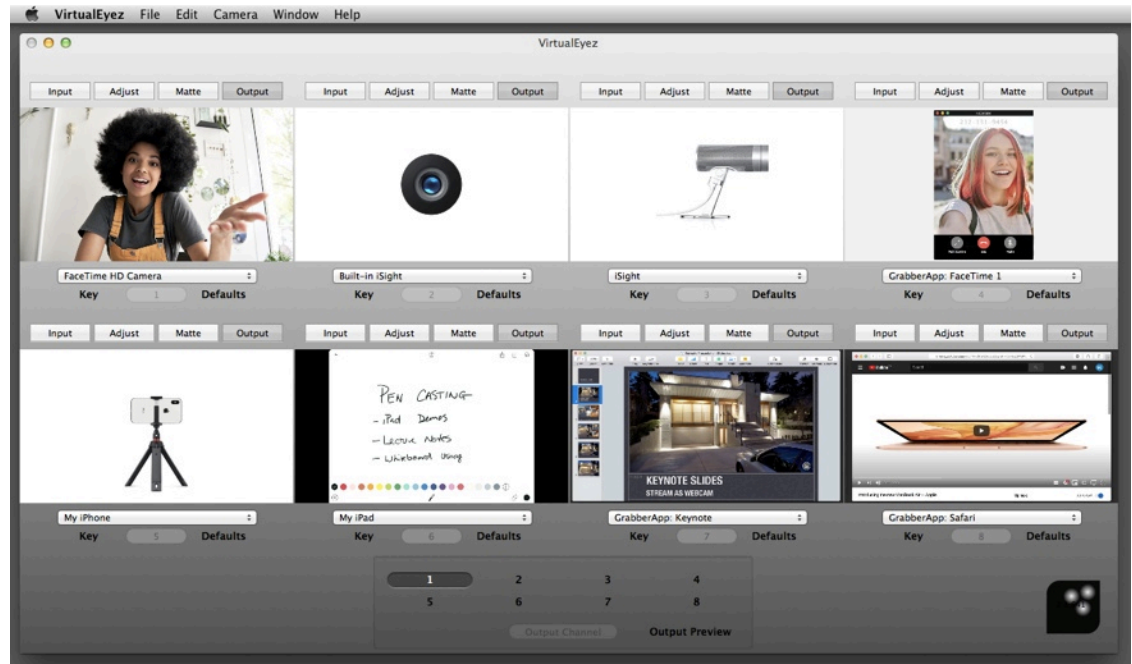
VirtualEyez File Edit Camera Window Help

VirtualEyez

Input Adjust Matte Output
FaceTime HD Camera
Key 1 Defaults

Input Adjust Matte Output
Built-in iSight
Key 2 Defaults

Input Adjust Matte Output
iSight
Key 3 Defaults

Input Adjust Matte Output
GrabberApp: FaceTime 1
Key 4 Defaults

Input Adjust Matte Output
My iPhone
Key 5 Defaults

Input Adjust Matte Output
PEN CASTING
- iPad Demos
- Lecture Notes
- Whiteboard Using
My iPad
Key 6 Defaults

Input Adjust Matte Output
KEYNOTE SLIDES
STREAM AS WEBCAM
GrabberApp: Keynote
Key 7 Defaults

Input Adjust Matte Output
GrabberApp: Safari
Key 8 Defaults

1 2 3 4
5 6 7 8
Output Channel Output Preview